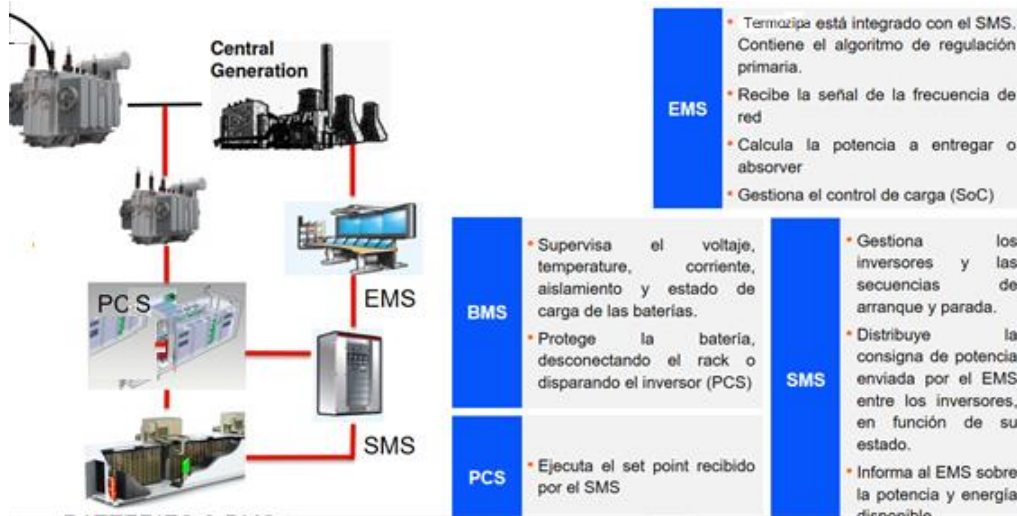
Central Generation

PCS

EMS

SMS

EMS

• Termozipa está integrado con el SMS. Contiene el algoritmo de regulación primaria.
• Recibe la señal de la frecuencia de red
• Calcula la potencia a entregar o absorver
• Gestiona el control de carga (SoC)

BMS

• Supervisa el voltaje, temperature, corriente, aislamiento y estado de carga de las baterías.
• Protege la batería, desconectando el rack o disparando el inversor (PCS)

SMS

• Gestiona los inversores y las secuencias de arranque y parada.
• Distribuye la consigna de potencia enviada por el EMS entre los inversores, en función de su estado.
• Informa al EMS sobre la potencia y energía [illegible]

PCS

• Ejecuta el set point recibido por el SMS

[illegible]